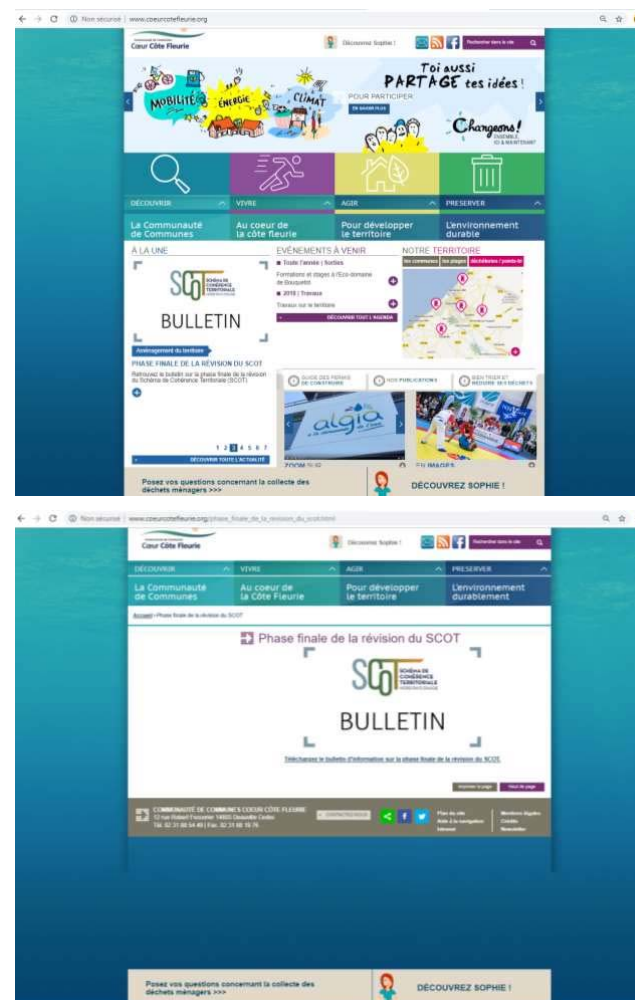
Non sécurisé | www.coeurcotefleurie.org

Cœur Côte Fleurie

Découvrez Sophie !

Rechercher dans le site

MOBILITÉ ÉNERGIE CLIMAT

POUR PARTICIPER

EN SAVOIR PLUS

Toi aussi PARTAGE tes idées !

Changeons! ENSEMBLE, ICI & MAINTENANT

DÉCOUVRIR | VIVRE | AGIR | PRESERVER

La Communauté de Communes | Au coeur de la côte fleurie | Pour développer le territoire | L'environnement durable

À LA UNE

SCOT SCHÉMA DE COHÉRENCE TERRITORIALE

BULLETIN

Aménagement du territoire

PHASE FINALE DE LA RÉVISION DU SCOT

Retrouvez le bulletin sur la phase finale de la révision du Schéma de Cohérence Territoriale (SCOT)

1 2 3 4 5 6 7

DÉCOUVRIR TOUTE L'ACTUALITÉ

ÉVÉNEMENTS À VENIR

Toute l'année | Sorties

Formations et stages à l'Eco-domaine de Bouquetot

2018 | Travaux

Travaux sur le territoire

DÉCOUVRIR TOUT L'AGENDA

NOTRE TERRITOIRE

les communes | les plages | déchetteries / points-tri

GUIDE DES PERMIS DE CONSTRUIRE | NOS PUBLICATIONS | BIEN TRIER ET RÉDUIRE MES DÉCHETS

algia

ZOOM SUR | EN IMAGES

Posez vos questions concernant la collecte des déchets ménagers >>>

DÉCOUVREZ SOPHIE !

Non sécurisé | www.coeurcotefleurie.org/phase_finale_de_la_revision_du_scot.html

Cœur Côte Fleurie

Découvrez Sophie !

Rechercher dans le site

DÉCOUVRIR | VIVRE | AGIR | PRESERVER

La Communauté de Communes | Au coeur de la Côte Fleurie | Pour développer le territoire | L'environnement durablement

Accueil › Phase finale de la révision du SCOT

Phase finale de la révision du SCOT

SCOT SCHÉMA DE COHÉRENCE TERRITORIALE

BULLETIN

Téléchargez le bulletin d'information sur la phase finale de la révision du SCOT

Imprimer la page | Haut de page

COMMUNAUTÉ DE COMMUNES COEUR CÔTE FLEURIE
12 rue Robert Fossorier 14803 Deauville Cedex
Tél. 02 31 88 54 40 | Fax. 02 31 88 16 76

CONTACTEZ-NOUS

Plan du site
Aide à la navigation
Intranet

Mentions légales
Crédits
Newsletter

Posez vos questions concernant la collecte des déchets ménagers >>>

DÉCOUVREZ SOPHIE !